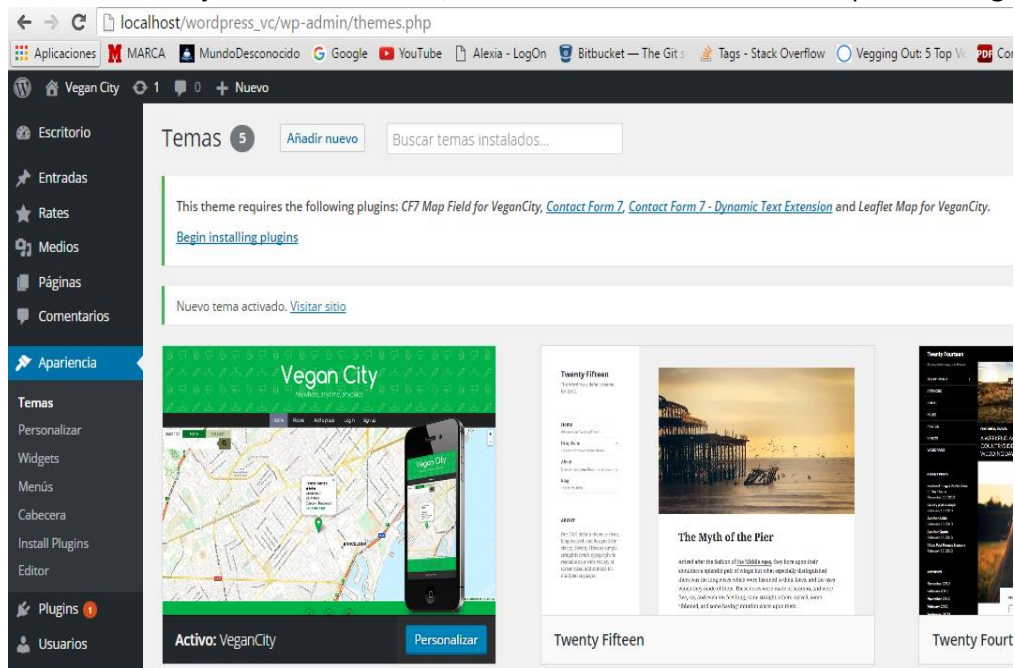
localhost/wordpress_vc/wp-admin/themes.php

Aplicaciones MARCA MundoDesconocido Google YouTube Alexia - LogOn Bitbucket — The Git s Tags - Stack Overflow Vegging Out: 5 Top V Co

Vegan City 1 0 + Nuevo

Escritorio
Entradas
Rates
Medios
Páginas
Comentarios
Apariencia
Temas
Personalizar
Widgets
Menús
Cabecera
Install Plugins
Editor
Plugins 1
Usuarios

Temas 5 Añadir nuevo Buscar temas instalados...

This theme requires the following plugins: CF7 Map Field for VeganCity, Contact Form 7, Contact Form 7 - Dynamic Text Extension and Leaflet Map for VeganCity.

Begin installing plugins

Nuevo tema activado. Visitar sitio

Vegan City

Vegan City

Twenty Fifteen

The Myth of the Pier

Activo: VeganCity Personalizar

Twenty Fifteen

Twenty Fourt